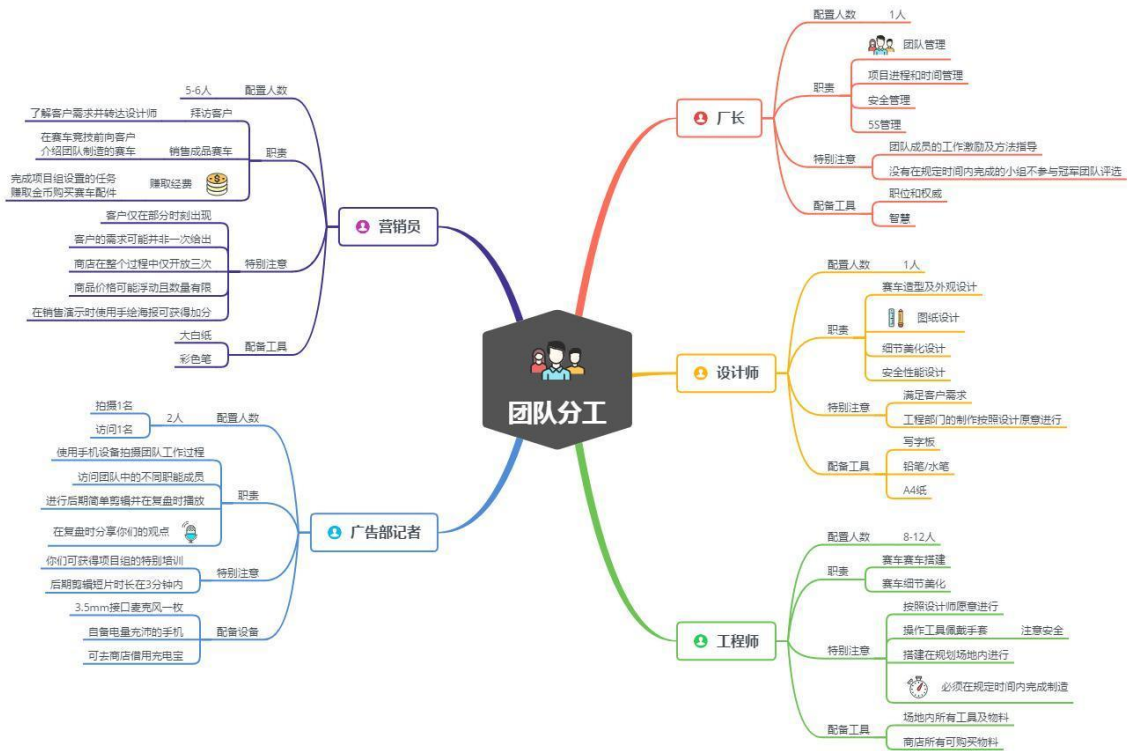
团队分工

厂长
配置人数
1人
职责
团队管理
项目进程和时间管理
安全管理
5S管理
特别注意
团队成员的工作激励及方法指导
没有在规定时间内完成的小组不参与冠军团队评选
配备工具
职位和权威
智慧

设计师
配置人数
1人
职责
赛车造型及外观设计
图纸设计
细节美化设计
安全性能设计
特别注意
满足客户需求
工程部门的制作按照设计原意进行
配备工具
写字板
铅笔/水笔
A4纸

工程师
配置人数
8-12人
职责
赛车赛车搭建
赛车细节美化
特别注意
按照设计师原意进行
操作工具佩戴手套
注意安全
搭建在规划场地内进行
必须在规定时间内完成制造
配备工具
场地内所有工具及物料
商店所有可购买物料

营销员
配置人数
5-6人
职责
拜访客户
了解客户需求并转达设计师
销售成品赛车
在赛车竞技前向客户介绍团队制造的赛车
赚取经费
完成项目组设置的任务
赚取金币购买赛车配件
特别注意
客户仅在部分时刻出现
客户的需求可能并非一次给出
商店在整个过程中仅开放三次
商品价格可能浮动且数量有限
在销售演示时使用手绘海报可获得加分
配备工具
大白纸
彩色笔

广告部记者
配置人数
2人
拍摄1名
访问1名
职责
使用手机设备拍摄团队工作过程
访问团队中的不同职能成员
进行后期简单剪辑并在复盘时播放
在复盘时分享你们的观点
特别注意
你们可获得项目组的特别培训
后期剪辑短片时长在3分钟内
配备设备
3.5mm接口麦克风一枚
自备电量充沛的手机
可去商店借用充电宝